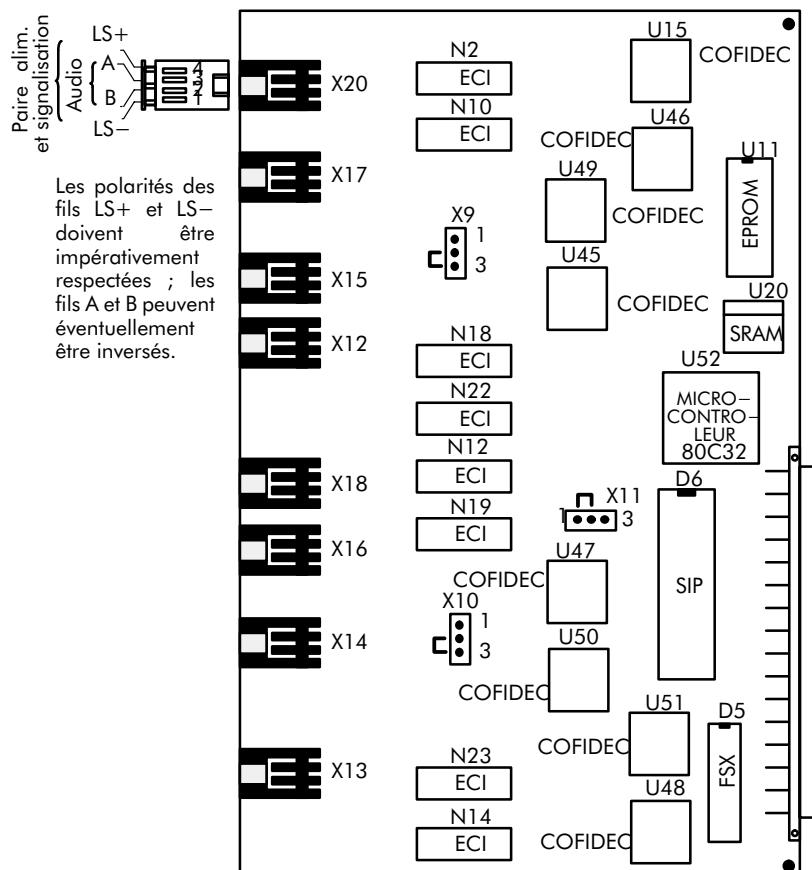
Paire alim. et signalisation
Audio
LS+
A
4
3
2
1
B
LS−
X20
X17
X15
X12
X18
X16
X14
X13

Les polarités des fils LS+ et LS− doivent être impérativement respectées ; les fils A et B peuvent éventuellement être inversés.

N2
ECI
N10
ECI
X9
1
3
N18
ECI
N22
ECI
N12
ECI
N19
ECI
X10
1
3
N23
ECI
N14
ECI

U15
COFIDEC
U46
COFIDEC
U11
EPROM
U49
COFIDEC
U45
COFIDEC
U20
SRAM
U52
MICRO−
CONTRO−
LEUR
80C32
X11
1
3
D6
U47
COFIDEC
SIP
U50
COFIDEC
U51
COFIDEC
D5
FSX
U48
COFIDEC